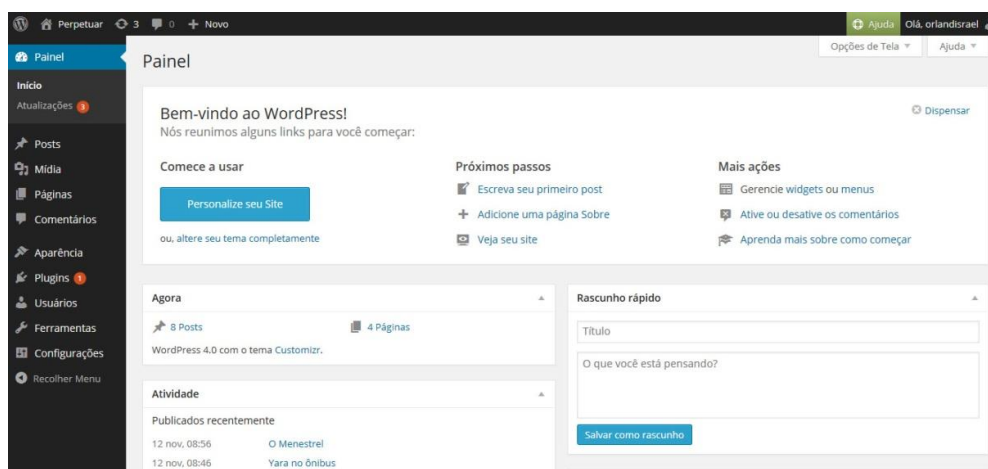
Perpetuar 3 0 + Novo

Ajuda Olá, orlandisrael

Painel

Início

Atualizações 3

Posts

Mídia

Páginas

Comentários

Aparência

Plugins 1

Usuários

Ferramentas

Configurações

Recolher Menu

Painel

Opções de Tela ▾ Ajuda ▾

Bem-vindo ao WordPress!

Nós reunimos alguns links para você começar:

Dispensar

Comece a usar

Personalize seu Site

ou, altere seu tema completamente

Próximos passos

Escreva seu primeiro post

Adicione uma página Sobre

Veja seu site

Mais ações

Gerencie widgets ou menus

Ative ou desative os comentários

Aprenda mais sobre como começar

Agora

8 Posts

4 Páginas

WordPress 4.0 com o tema Customizr.

Atividade

Publicados recentemente

12 nov, 08:56 O Menestrel

12 nov, 08:46 Yara no ônibus

Rascunho rápido

Título

O que você está pensando?

Salvar como rascunho